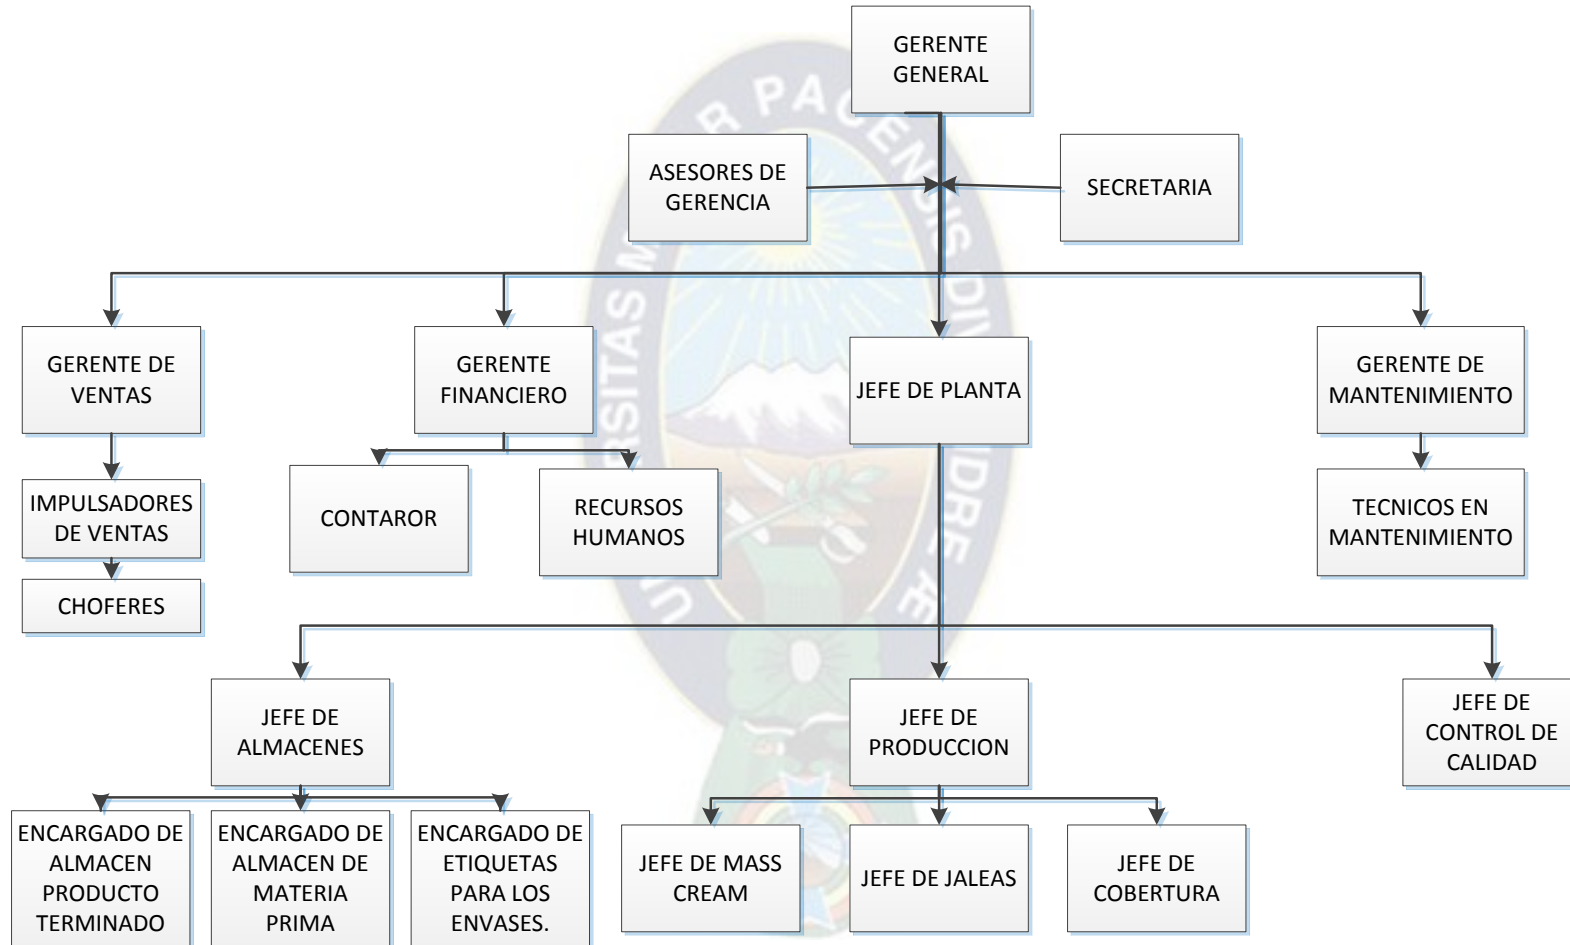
GERENTE GENERAL

ASESORES DE GERENCIA

SECRETARIA

GERENTE DE VENTAS

GERENTE FINANCIERO

JEFE DE PLANTA

GERENTE DE MANTENIMIENTO

IMPULSADORES DE VENTAS

CHOFERES

CONTAROR

RECURSOS HUMANOS

TECNICOS EN MANTENIMIENTO

JEFE DE ALMACENES

JEFE DE PRODUCCION

JEFE DE CONTROL DE CALIDAD

ENCARGADO DE ALMACEN PRODUCTO TERMINADO

ENCARGADO DE ALMACEN DE MATERIA PRIMA

ENCARGADO DE ETIQUETAS PARA LOS ENVASES.

JEFE DE MASS CREAM

JEFE DE JALEAS

JEFE DE COBERTURA